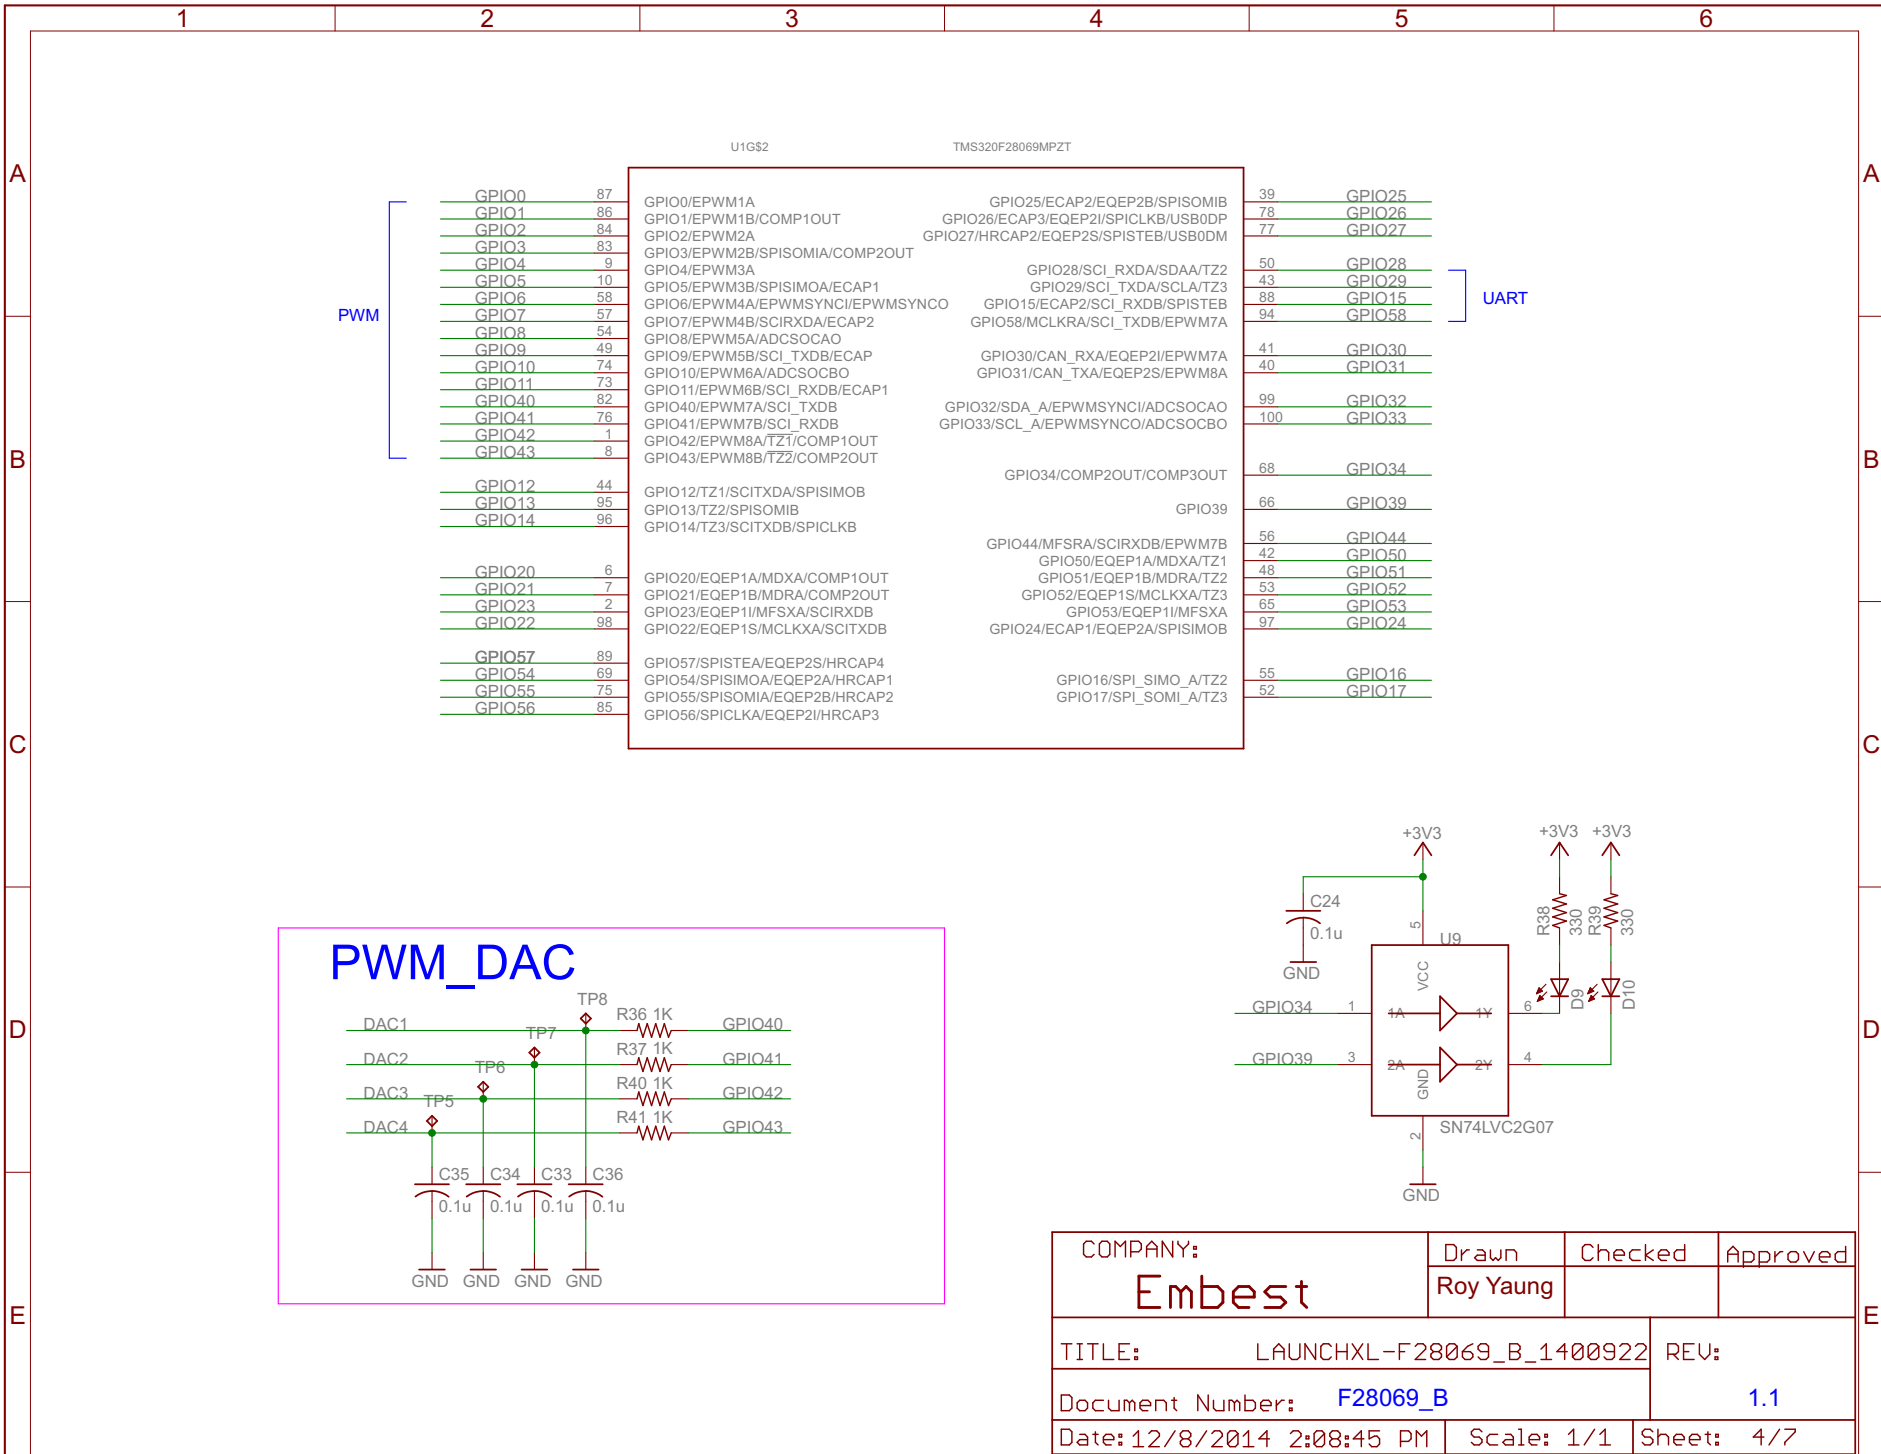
1 2 3 4 5 6

A B C D E

U1G$2 TMS320F28069MPZT

PWM

GPIO0 87 GPIO0/EPWM1A
GPIO1 86 GPIO1/EPWM1B/COMP1OUT
GPIO2 84 GPIO2/EPWM2A
GPIO3 83 GPIO3/EPWM2B/SPISOMIA/COMP2OUT
GPIO4 9 GPIO4/EPWM3A
GPIO5 10 GPIO5/EPWM3B/SPISIMOA/ECAP1
GPIO6 58 GPIO6/EPWM4A/EPWMSYNCI/EPWMSYNCO
GPIO7 57 GPIO7/EPWM4B/SCIRXDA/ECAP2
GPIO8 54 GPIO8/EPWM5A/ADCSOCAO
GPIO9 49 GPIO9/EPWM5B/SCI_TXDB/ECAP
GPIO10 74 GPIO10/EPWM6A/ADCSOCBO
GPIO11 73 GPIO11/EPWM6B/SCI_RXDB/ECAP1
GPIO40 82 GPIO40/EPWM7A/SCI_TXDB
GPIO41 76 GPIO41/EPWM7B/SCI_RXDB
GPIO42 1 GPIO42/EPWM8A/TZ1/COMP1OUT
GPIO43 8 GPIO43/EPWM8B/TZ2/COMP2OUT
GPIO12 44 GPIO12/TZ1/SCITXDA/SPISIMOB
GPIO13 95 GPIO13/TZ2/SPISOMIB
GPIO14 96 GPIO14/TZ3/SCITXDB/SPICLKB
GPIO20 6 GPIO20/EQEP1A/MDXA/COMP1OUT
GPIO21 7 GPIO21/EQEP1B/MDRA/COMP2OUT
GPIO23 2 GPIO23/EQEP1I/MFSXA/SCIRXDB
GPIO22 98 GPIO22/EQEP1S/MCLKXA/SCITXDB
GPIO57 89 GPIO57/SPISTEA/EQEP2S/HRCAP4
GPIO54 69 GPIO54/SPISIMOA/EQEP2A/HRCAP1
GPIO55 75 GPIO55/SPISOMIA/EQEP2B/HRCAP2
GPIO56 85 GPIO56/SPICLKA/EQEP2I/HRCAP3

GPIO25/ECAP2/EQEP2B/SPISOMIB 39 GPIO25
GPIO26/ECAP3/EQEP2I/SPICLKB/USB0DP 78 GPIO26
GPIO27/HRCAP2/EQEP2S/SPISTEB/USB0DM 77 GPIO27
GPIO28/SCI_RXDA/SDAA/TZ2 50 GPIO28
GPIO29/SCI_TXDA/SCLA/TZ3 43 GPIO29
GPIO15/ECAP2/SCI_RXDB/SPISTEB 88 GPIO15
GPIO58/MCLKRA/SCI_TXDB/EPWM7A 94 GPIO58
UART
GPIO30/CAN_RXA/EQEP2I/EPWM7A 41 GPIO30
GPIO31/CAN_TXA/EQEP2S/EPWM8A 40 GPIO31
GPIO32/SDA_A/EPWMSYNCI/ADCSOCAO 99 GPIO32
GPIO33/SCL_A/EPWMSYNCO/ADCSOCBO 100 GPIO33
GPIO34/COMP2OUT/COMP3OUT 68 GPIO34
GPIO39 66 GPIO39
GPIO44/MFSRA/SCIRXDB/EPWM7B 56 GPIO44
GPIO50/EQEP1A/MDXA/TZ1 42 GPIO50
GPIO51/EQEP1B/MDRA/TZ2 48 GPIO51
GPIO52/EQEP1S/MCLKXA/TZ3 53 GPIO52
GPIO53/EQEP1I/MFSXA 65 GPIO53
GPIO24/ECAP1/EQEP2A/SPISIMOB 97 GPIO24
GPIO16/SPI_SIMO_A/TZ2 55 GPIO16
GPIO17/SPI_SOMI_A/TZ3 52 GPIO17

+3V3 +3V3 +3V3
C24 0.1u GND
5 U9 VCC
R38 330 R39 330
GPIO34 1 1A 1Y 6 D9 D10
GPIO39 3 2A 2Y 4
GND 2
SN74LVC2G07
GND

PWM_DAC
TP8 TP7 TP6 TP5
DAC1 R36 1K GPIO40
DAC2 R37 1K GPIO41
DAC3 R40 1K GPIO42
DAC4 R41 1K GPIO43
C35 C34 C33 C36
0.1u 0.1u 0.1u 0.1u
GND GND GND GND

COMPANY: Drawn Checked Approved
Embest Roy Yaung
TITLE: LAUNCHXL-F28069_B_1400922 REV:
Document Number: F28069_B 1.1
Date: 12/8/2014 2:08:45 PM Scale: 1/1 Sheet: 4/7